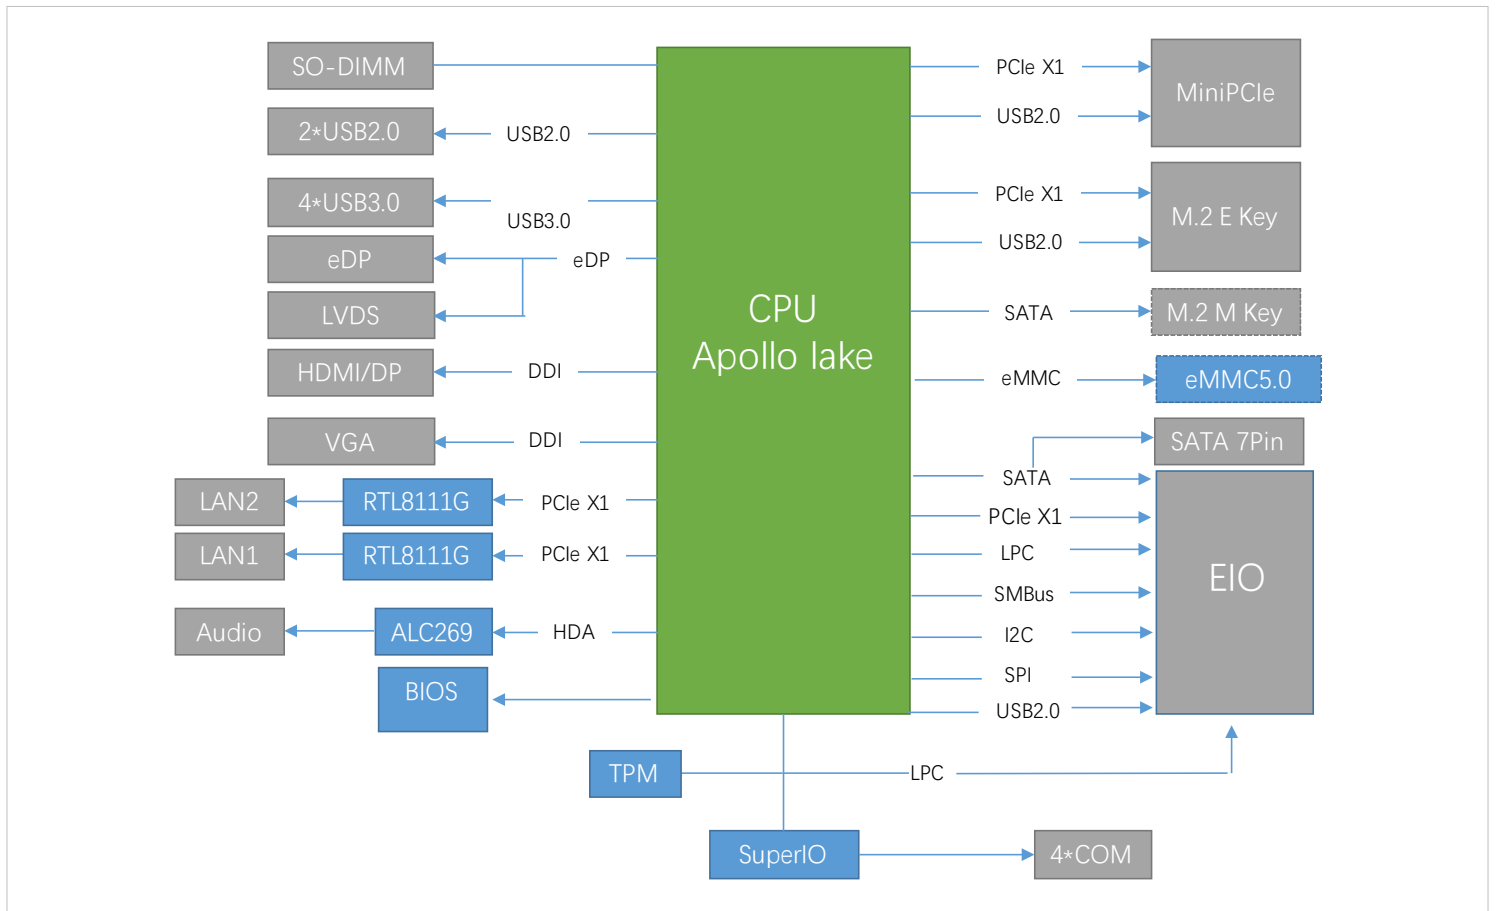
SO-DIMM
2*USB2.0
USB2.0
4*USB3.0
USB3.0
eDP
eDP
LVDS
HDMI/DP
DDI
VGA
DDI
LAN2
RTL8111G
PCIe X1
LAN1
RTL8111G
PCIe X1
Audio
ALC269
HDA
BIOS
CPU
Apollo lake
PCIe X1
USB2.0
MiniPCIe
PCIe X1
USB2.0
M.2 E Key
SATA
M.2 M Key
eMMC
eMMC5.0
SATA 7Pin
SATA
PCIe X1
LPC
SMBus
I2C
SPI
USB2.0
EIO
TPM
LPC
SuperIO
4*COM